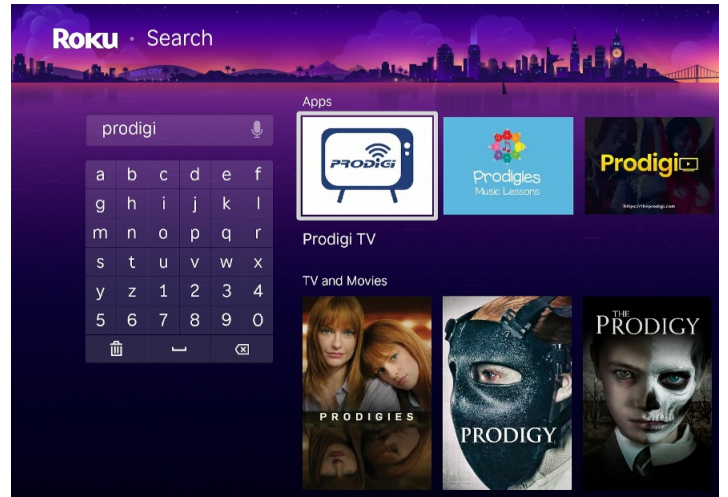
Roku · Search

prodigi

| a | b | c | d | e | f |
|---|---|---|---|---|---|
| g | h | i | j | k | l |
| m | n | o | p | q | r |
| s | t | u | v | w | x |
| y | z | 1 | 2 | 3 | 4 |
| 5 | 6 | 7 | 8 | 9 | 0 |

Apps

PRODIGI

Prodigies Music Lessons

Prodigi

https://theprodigi.com

Prodigi TV

TV and Movies

PRODIGIES

PRODIGY

THE PRODIGY